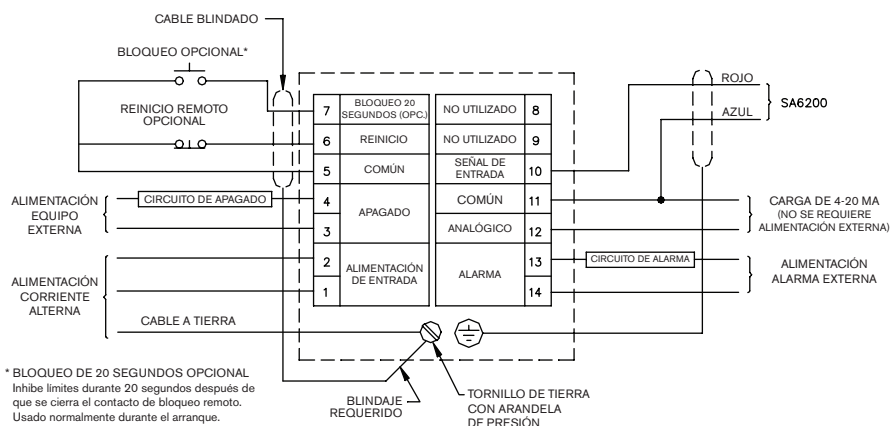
CABLE BLINDADO

BLOQUEO OPCIONAL*

REINICIO REMOTO OPCIONAL

ROJO
AZUL
SA6200

| 7 | BLOQUEO 20 SEGUNDOS (OPC.) | NO UTILIZADO | 8 |
|---|---|---|---|
| 6 | REINICIO | NO UTILIZADO | 9 |
| 5 | COMÚN | SEÑAL DE ENTRADA | 10 |
| 4 | APAGADO | COMÚN | 11 |
| 3 | | ANALÓGICO | 12 |
| 2 | ALIMENTACIÓN DE ENTRADA | ALARMA | 13 |
| 1 | | | 14 |

ALIMENTACIÓN EQUIPO EXTERNA

CIRCUITO DE APAGADO

CARGA DE 4-20 MA
(NO SE REQUIERE ALIMENTACIÓN EXTERNA)

ALIMENTACIÓN CORRIENTE ALTERNA

CIRCUITO DE ALARMA

ALIMENTACIÓN ALARMA EXTERNA

CABLE A TIERRA

* BLOQUEO DE 20 SEGUNDOS OPCIONAL
Inhibe límites durante 20 segundos después de que se cierra el contacto de bloqueo remoto. Usado normalmente durante el arranque.

BLINDAJE REQUERIDO

TORNILLO DE TIERRA CON ARANDELA DE PRESIÓN